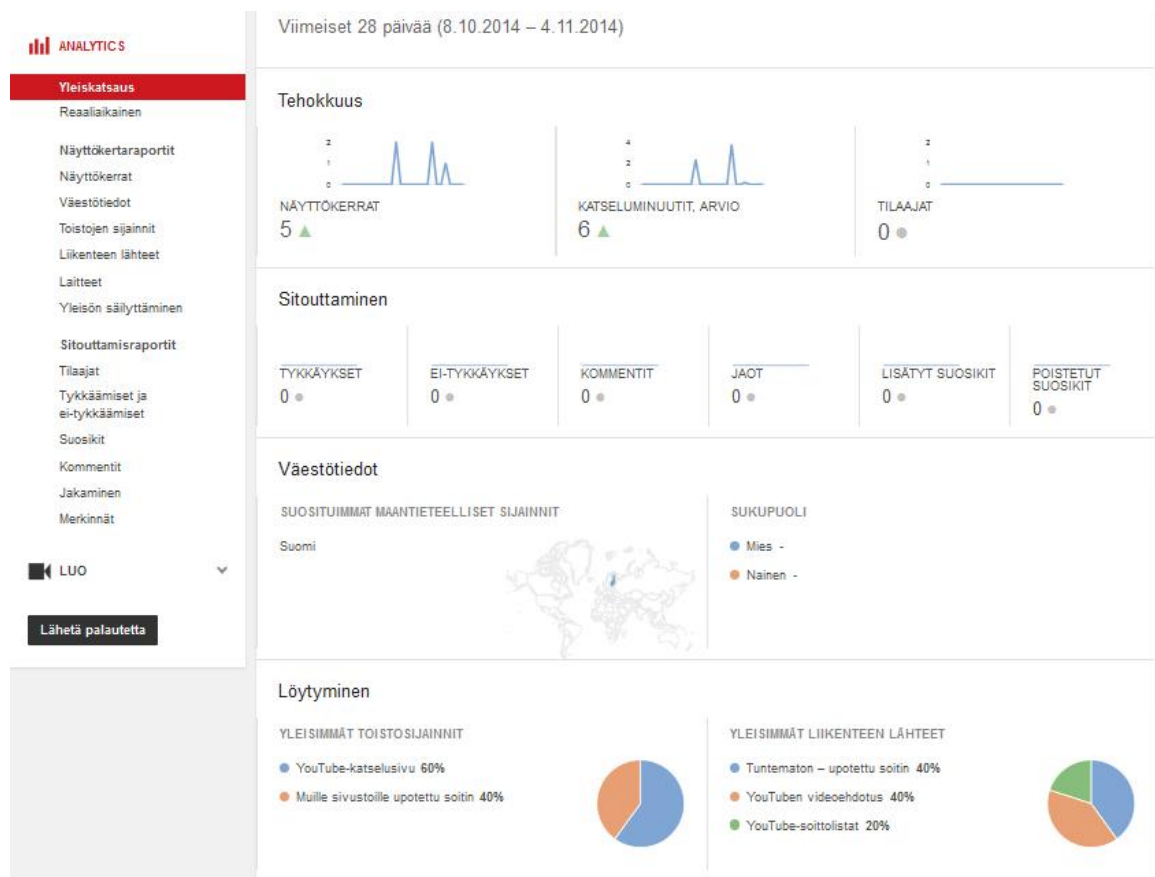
ANALYTICS

Yleiskatsaus
Reaaliaikainen

Näyttökertaraportit
Näyttökerrat
Väestötiedot
Toistojen sijainnit
Liikenteen lähteet
Laitteet
Yleisön säilyttäminen

Sitouttamisraportit
Tilaajat
Tykkäämiset ja ei-tykkäämiset
Suosikit
Kommentit
Jakaminen
Merkinnät

LUO

Lähetä palautetta

Viimeiset 28 päivää (8.10.2014 – 4.11.2014)

Tehokkuus

2
1
0
NÄYTTÖKERRAT
5

4
2
0
KATSELUMINUUTIT, ARVIO
6

2
1
0
TILAAJAT
0

Sitouttaminen

TYKKÄYKSET
0

EI-TYKKÄYKSET
0

KOMMENTIT
0

JAOT
0

LISÄTYT SUOSIKIT
0

POISTETUT SUOSIKIT
0

Väestötiedot

SUOSITUIMMAT MAANTIETEELLISET SIJAINNIT
Suomi

SUKUPUOLI
Mies -
Nainen -

Löytyminen

YLEISIMMÄT TOISTOSIJAINNIT
YouTube-katselusivu 60%
Muille sivustoille upotettu soitin 40%

YLEISIMMÄT LIIKENTEEN LÄHTEET
Tuntematon – upotettu soitin 40%
YouTuben videoehdotus 40%
YouTube-soittolistat 20%